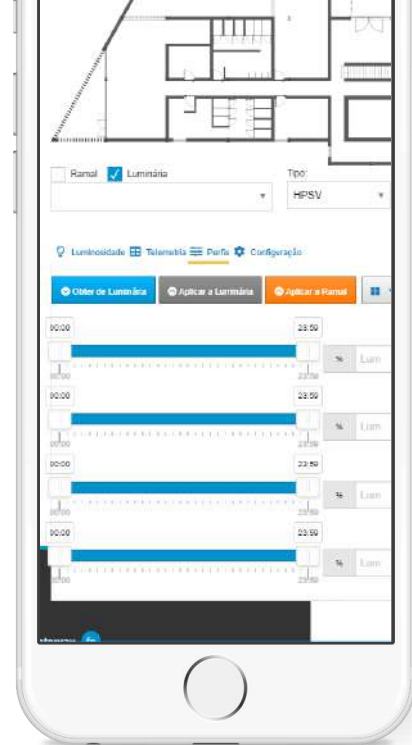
Ramal Luminária

Tipo:

HPSV

Luminosidade Telemetria Perfis Configuração

Obter de Luminária Aplicar a Luminária Aplicar a Ramal

00:00 23:59

00:00 23:59

% Lum

00:00 23:59

00:00 23:59

% Lum

00:00 23:59

00:00 23:59

% Lum

00:00 23:59

00:00 23:59

% Lum